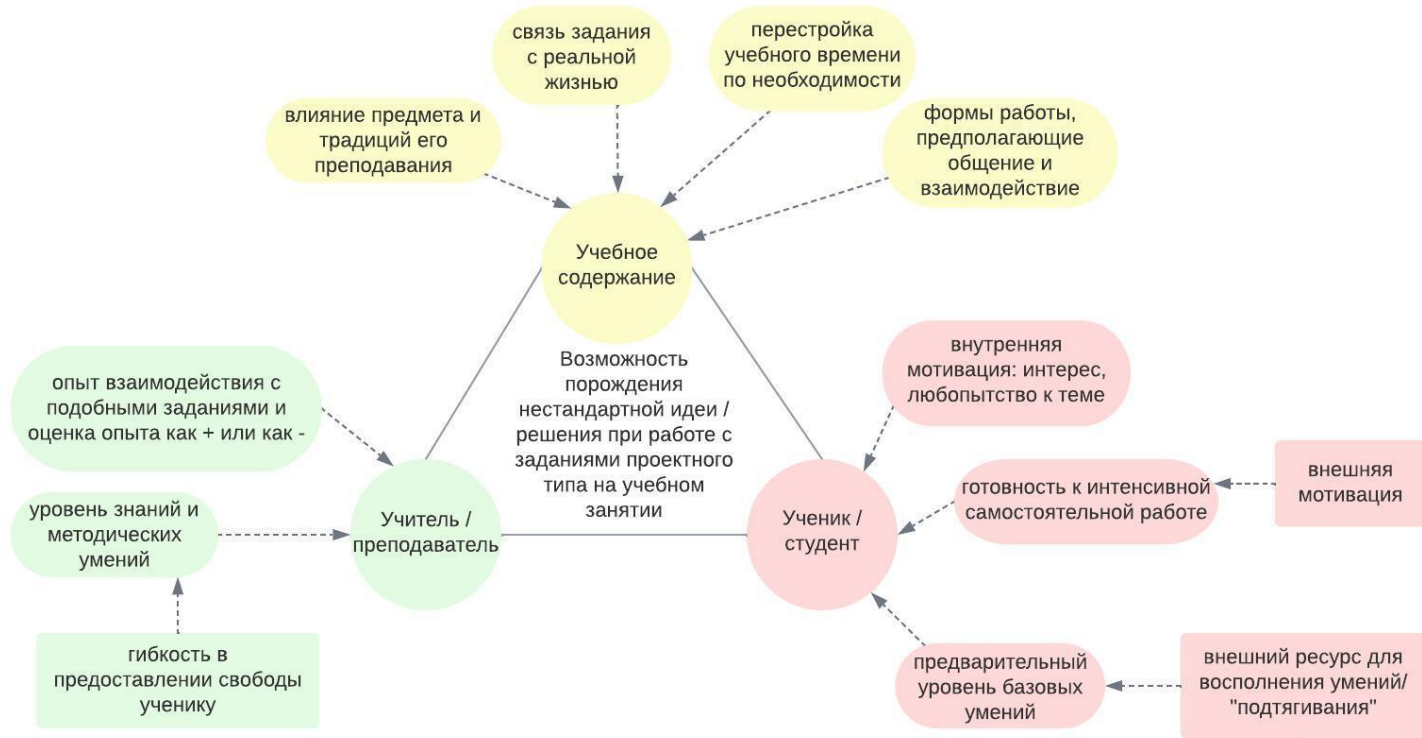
связь задания с реальной жизнью

перестройка учебного времени по необходимости

влияние предмета и традиций его преподавания

формы работы, предполагающие общение и взаимодействие

Учебное содержание

Возможность порождения нестандартной идеи / решения при работе с заданиями проектного типа на учебном занятии

опыт взаимодействия с подобными заданиями и оценка опыта как + или как -

уровень знаний и методических умений

Учитель / преподаватель

гибкость в предоставлении свободы ученику

внутренняя мотивация: интерес, любопытство к теме

готовность к интенсивной самостоятельной работе

внешняя мотивация

Ученик / студент

предварительный уровень базовых умений

внешний ресурс для восполнения умений/ "подтягивания"